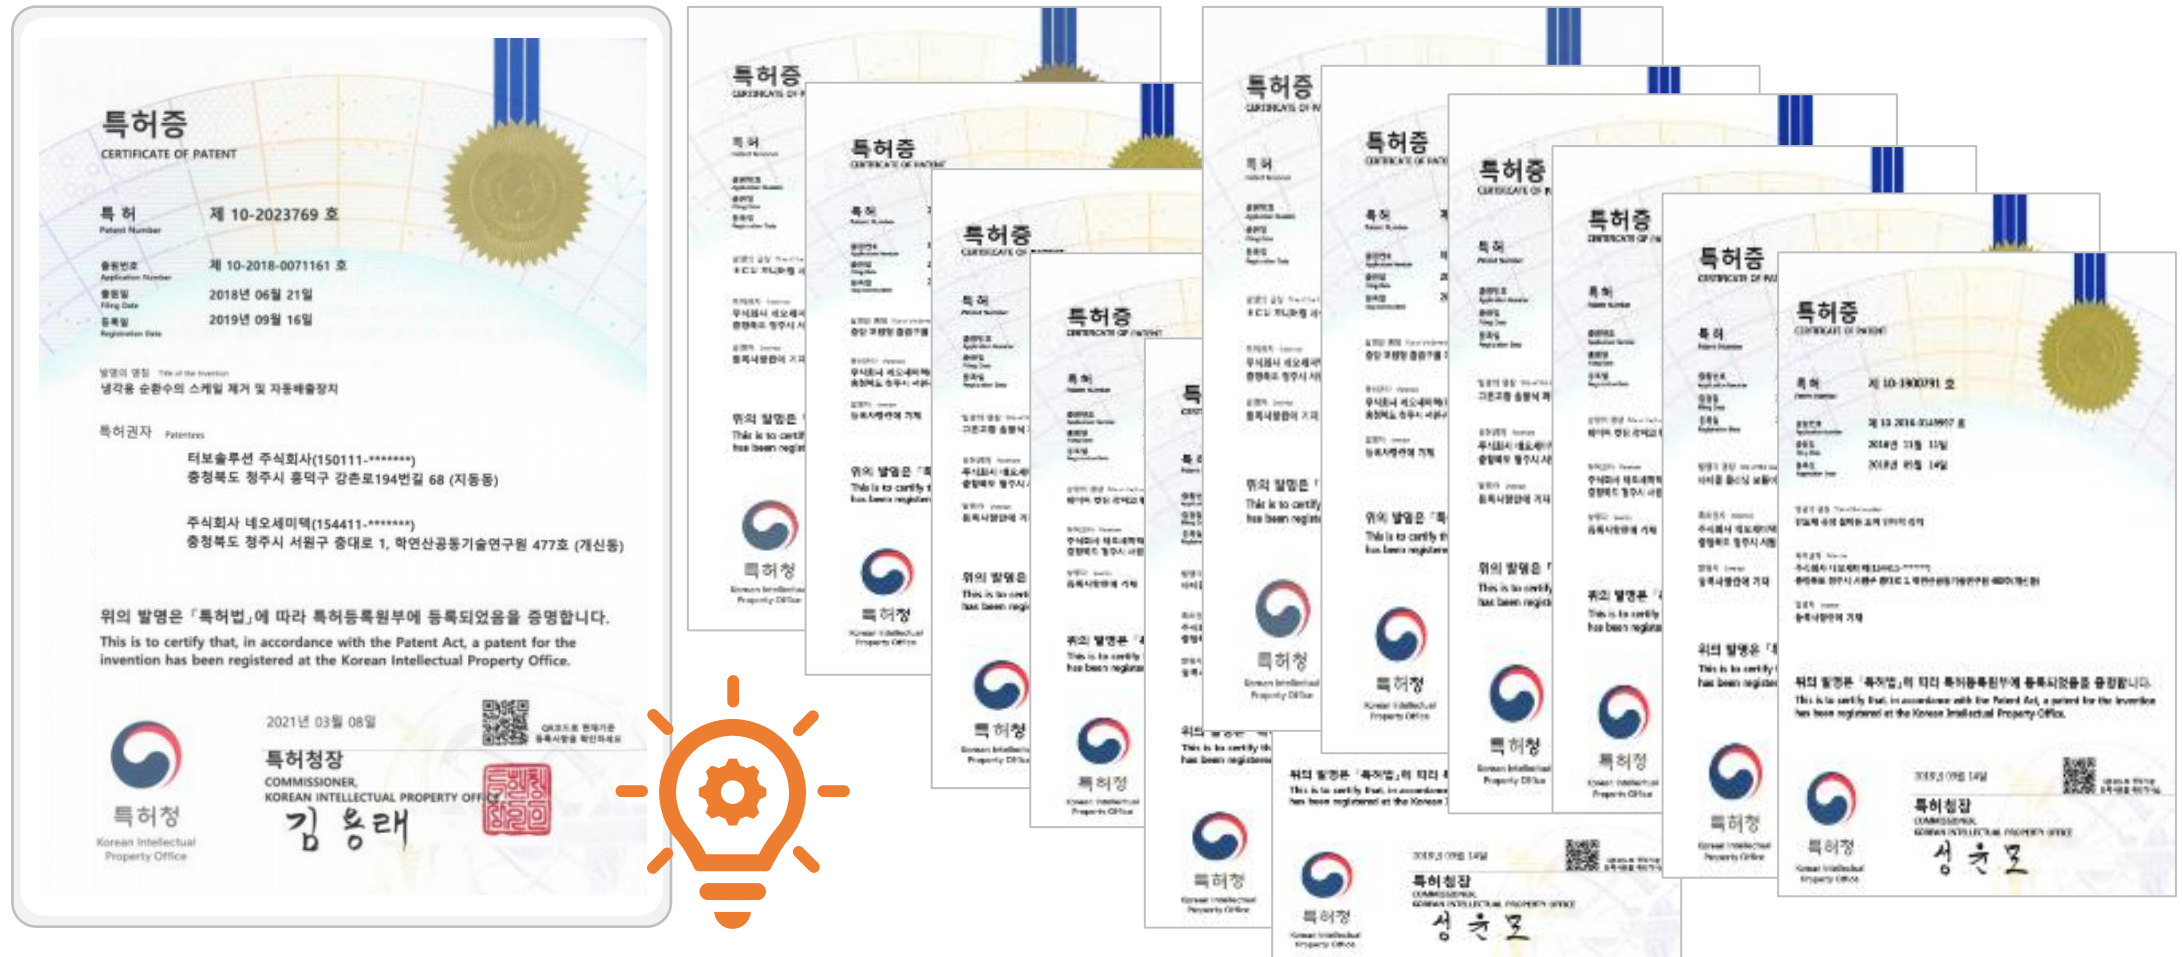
특허증
CERTIFICATE OF PATENT

특 허 Patent Number 제 10-2023769 호

출원번호 Application Number 제 10-2018-0071161 호
출원일 Filing Date 2018년 06월 21일
등록일 Registration Date 2019년 09월 16일

발명의 명칭 Title of the Invention
냉각용 순환수의 스케일 제거 및 자동배출장치

특허권자 Patentees
터보솔루션 주식회사(150111-*******)
충청북도 청주시 흥덕구 강촌로194번길 68 (지동동)

주식회사 네오세미텍(154411-*******)
충청북도 청주시 서원구 충대로 1, 학연산공동기술연구원 477호 (개신동)

위의 발명은 「특허법」에 따라 특허등록원부에 등록되었음을 증명합니다.
This is to certify that, in accordance with the Patent Act, a patent for the invention has been registered at the Korean Intellectual Property Office.

2021년 03월 08일

특허청장
COMMISSIONER,
KOREAN INTELLECTUAL PROPERTY OFFICE
김 용래

특허청
Korean Intellectual Property Office

특허증
CERTIFICATE OF PATENT
특 허 제 10-1900791 호
2018년 09월 14일
위의 발명은 「특허법」에 따라 특허등록원부에 등록되었음을 증명합니다.
This is to certify that, in accordance with the Patent Act, a patent for the invention has been registered at the Korean Intellectual Property Office.
2018년 09월 14일
특허청장
COMMISSIONER,
KOREAN INTELLECTUAL PROPERTY OFFICE
성 윤 모
특허청
Korean Intellectual Property Office